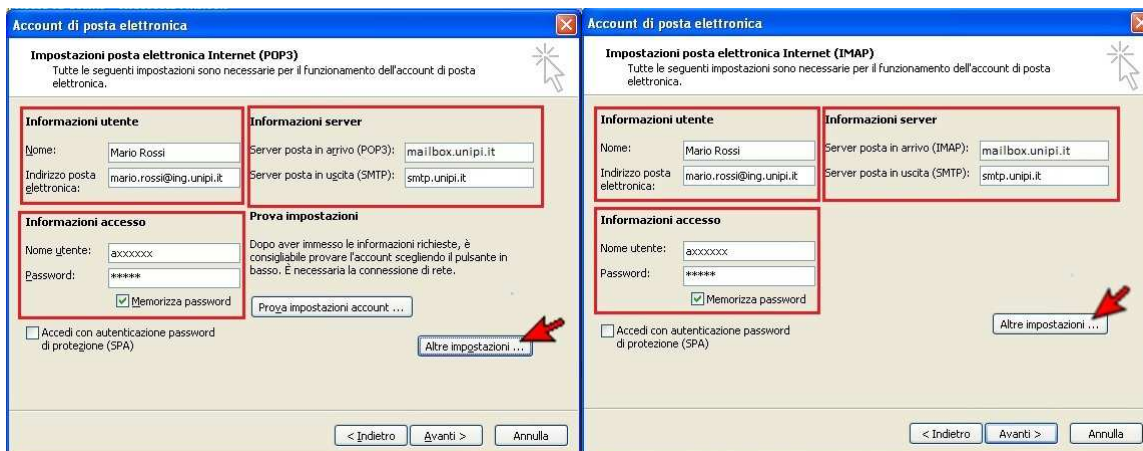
Account di posta elettronica

Impostazioni posta elettronica Internet (POP3)
Tutte le seguenti impostazioni sono necessarie per il funzionamento dell'account di posta elettronica.

Informazioni utente

Nome: Mario Rossi

Indirizzo posta elettronica: mario.rossi@ing.unipi.it

Informazioni server

Server posta in arrivo (POP3): mailbox.unipi.it

Server posta in uscita (SMTP): smtp.unipi.it

Informazioni accesso

Nome utente: axxxxxx

Password: *****

Memorizza password

Prova impostazioni

Dopo aver immesso le informazioni richieste, è consigliabile provare l'account scegliendo il pulsante in basso. È necessaria la connessione di rete.

Prova impostazioni account ...

Accedi con autenticazione password di protezione (SPA)

Altre impostazioni ...

< Indietro Avanti > Annulla

Account di posta elettronica

Impostazioni posta elettronica Internet (IMAP)
Tutte le seguenti impostazioni sono necessarie per il funzionamento dell'account di posta elettronica.

Informazioni utente

Nome: Mario Rossi

Indirizzo posta elettronica: mario.rossi@ing.unipi.it

Informazioni server

Server posta in arrivo (IMAP): mailbox.unipi.it

Server posta in uscita (SMTP): smtp.unipi.it

Informazioni accesso

Nome utente: axxxxxx

Password: *****

Memorizza password

Accedi con autenticazione password di protezione (SPA)

Altre impostazioni ...

< Indietro Avanti > Annulla